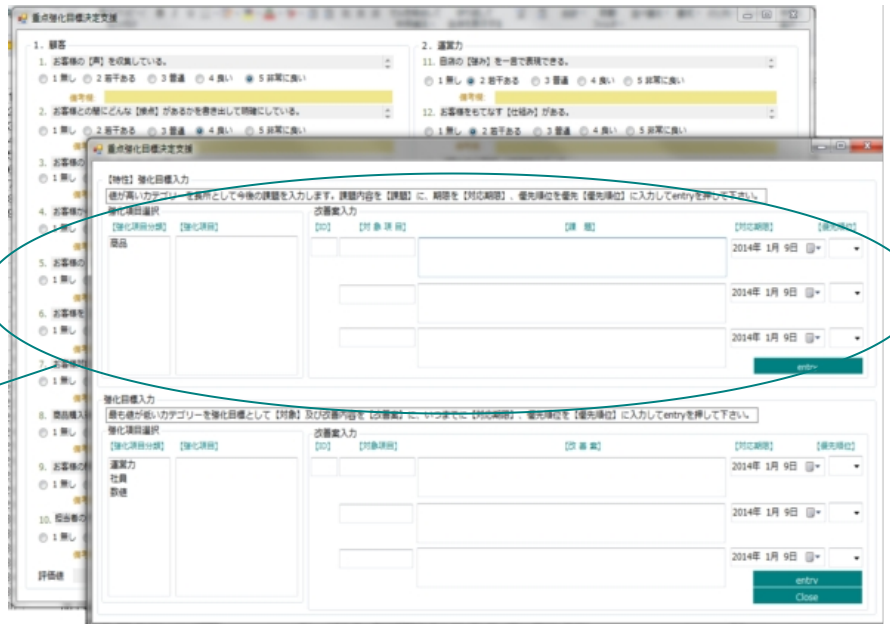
重点強化目標決定支援

1. 顧客
1. お客様の【声】を収集している。
1 無し 2 若干ある 3 普通 4 良い 5 非常に良い
備考欄
2. お客様との間にどんな【接点】があるかを書き出して明確にしている。
1 無し 2 若干ある 3 普通 4 良い 5 非常に良い
3. お客様の
1 無し
4. お客様の
5. お客様の
1 無し
6. お客様を
7. お客様
1 無し
8. 商品購入
1 無し
9. お客様の
1 無し
10. 担当者の
1 無し
評価値

2. 運営力
11. 目的の【強み】を一言で表現できる。
1 無し 2 若干ある 3 普通 4 良い 5 非常に良い
備考欄
12. お客様をもてなす【仕組み】がある。
1 無し 2 若干ある 3 普通 4 良い 5 非常に良い

重点強化目標決定支援

【特位】強化目標入力
値が高いカテゴリーを長所として今後の課題を入力します。課題内容を【課題】に、期限を【対応期限】、優先順位を優先【優先順位】に入力してentryを押して下さい。
強化項目選択
【強化項目分類】 【強化項目】
商品
改善案入力
【ID】 【対象項目】 【課題】 【対応期限】 【優先順位】
2014年 1月 9日
2014年 1月 9日
2014年 1月 9日
entry

強化目標入力
最も値が低いカテゴリーを強化目標として【対象】及び改善内容を【改善案】に、いつまでに【対応期限】、優先順位を【優先順位】に入力してentryを押して下さい。
強化項目選択
【強化項目分類】 【強化項目】
運営力
社員
数値
改善案入力
【ID】 【対象項目】 【改善案】 【対応期限】 【優先順位】
2014年 1月 9日
2014年 1月 9日
2014年 1月 9日
entry
Close